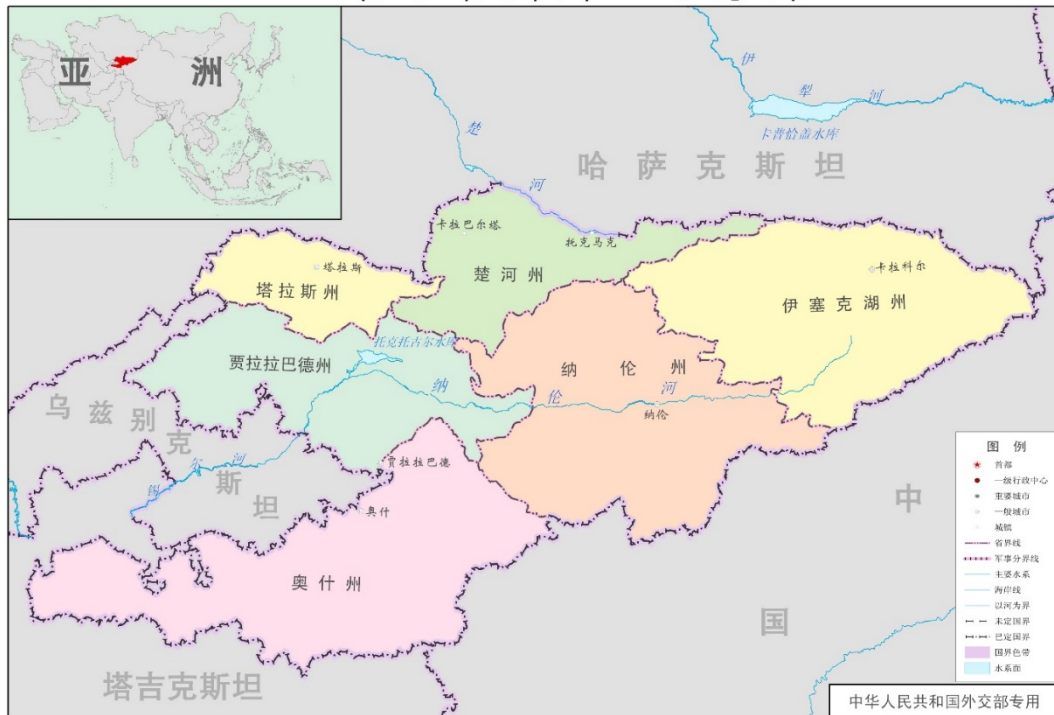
亚 洲

伊 犁 河
卡普恰盖水库
楚 河
哈 萨 克 斯 坦
卡拉巴尔塔
托克马克
楚河州
塔拉斯
塔拉斯州
卡拉科尔
伊塞克湖州
托克托古尔水库
贾拉拉巴德州
纳 伦 州
纳 伦 河
纳伦
乌 兹 别 克 斯 坦
锡 尔 河
贾拉拉巴德
奥什
奥什州
中
国
塔吉克斯坦

图 例
首都
一级行政中心
重要城市
一般城市
城镇
省界线
军事分界线
主要水系
海岸线
以河为界
未定国界
已定国界
国界色带
水系面

中华人民共和国外交部专用